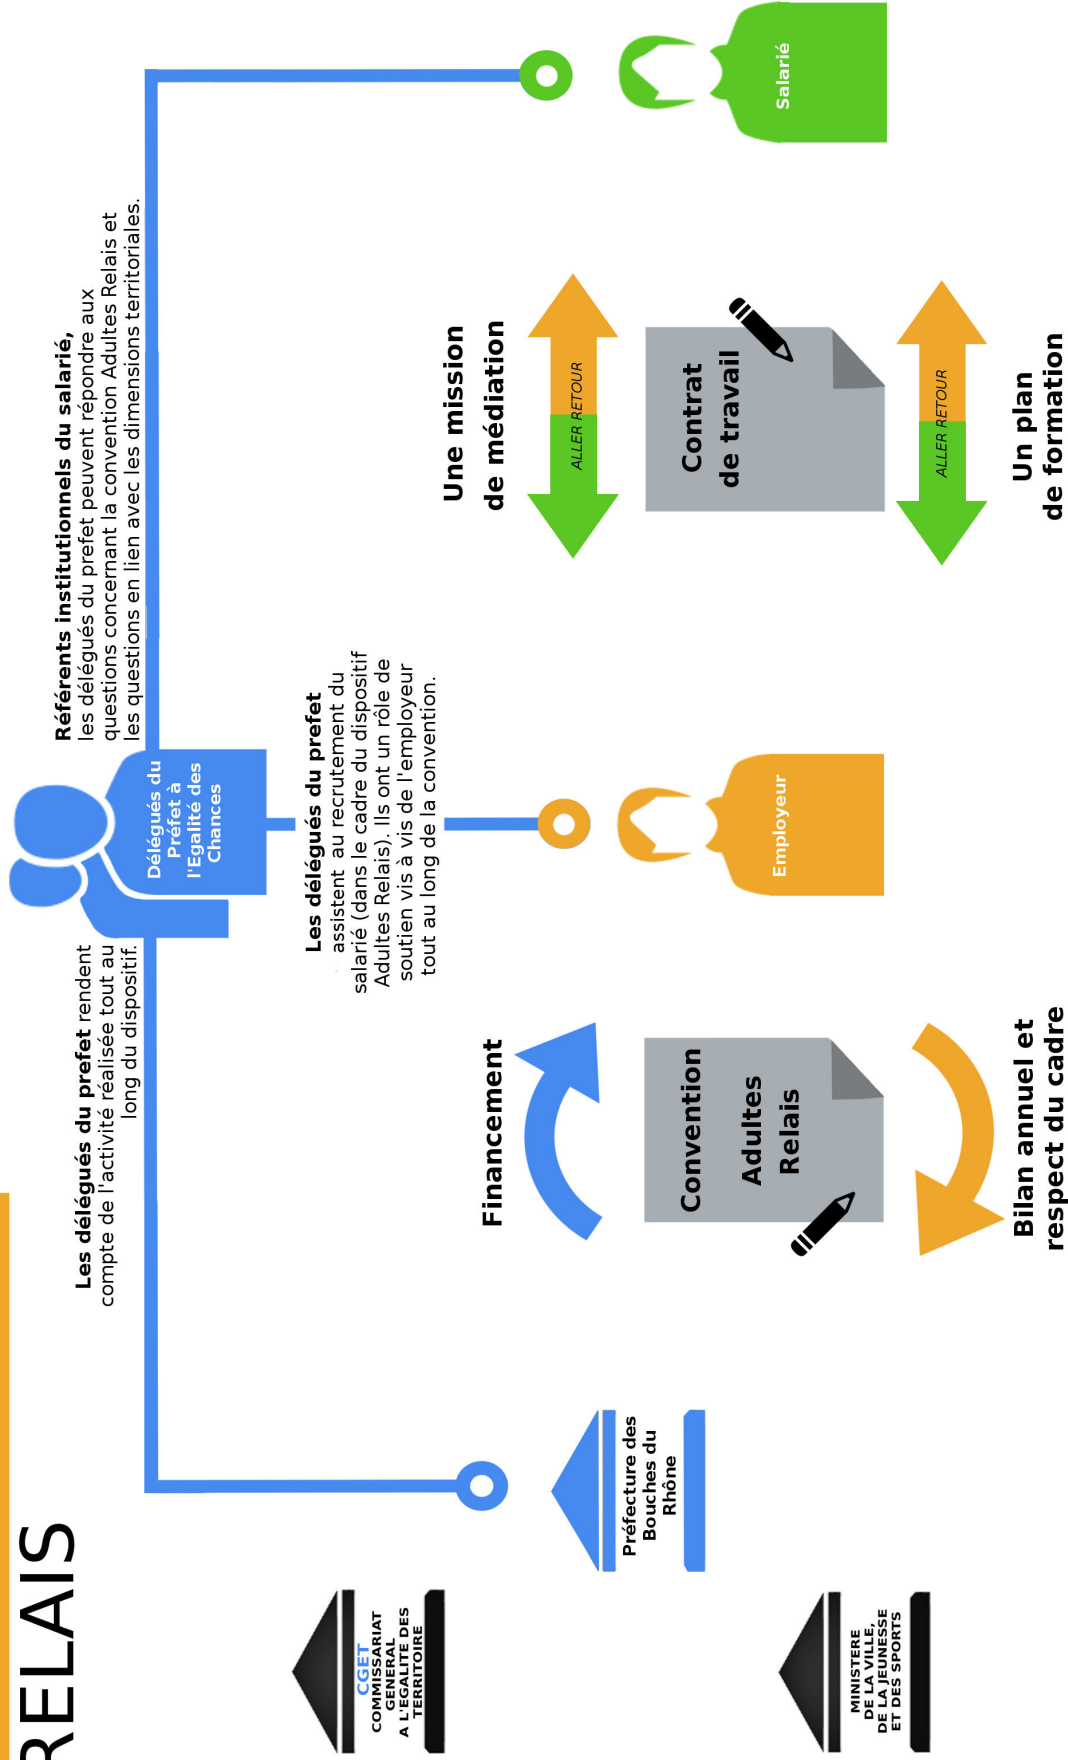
RELAIS

CGET
COMMISSARIAT GENERAL A L'EGALITE DES TERRITOIRE

MINISTERE DE LA VILLE, DE LA JEUNESSE ET DES SPORTS

Préfecture des Bouches du Rhône

**Les délégués du prefet** rendent compte de l'activité réalisée tout au long du dispositif.

Délégués du Préfet à l'Egalité des Chances

**Les délégués du prefet** assistent au recrutement du salarié (dans le cadre du dispositif Adultes Relais). Ils ont un rôle de soutien vis à vis de l'employeur tout au long de la convention.

**Référents institutionnels du salarié,** les délégués du prefet peuvent répondre aux questions concernant la convention Adultes Relais et les questions en lien avec les dimensions territoriales.

Salarié

Employeur

Financement

Convention Adultes Relais

Bilan annuel et respect du cadre

Une mission de médiation

ALLER RETOUR

Contrat de travail

ALLER RETOUR

Un plan de formation